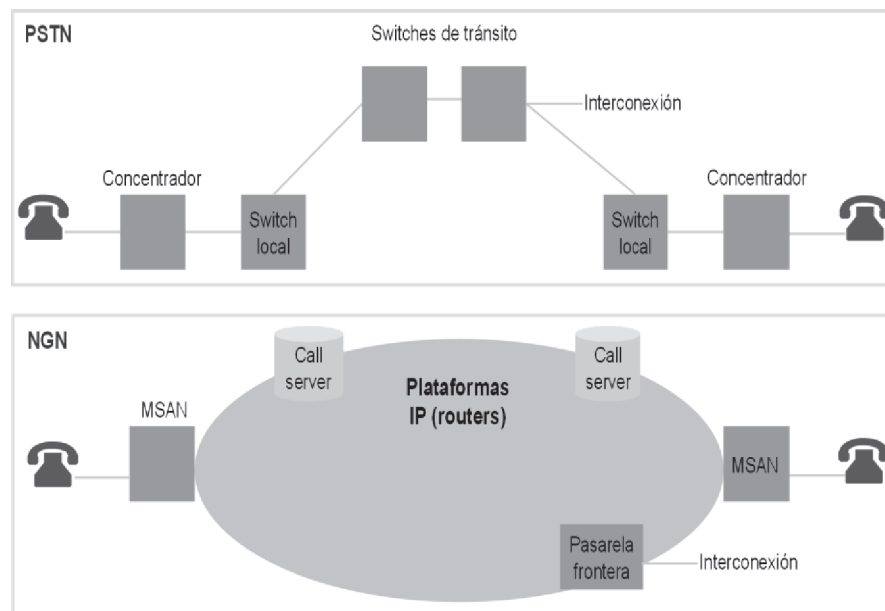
PSTN

Switches de tránsito

Interconexión

Concentrador

Switch local

Switch local

Concentrador

NGN

Call server

Call server

Plataformas IP (routers)

MSAN

MSAN

Pasarela frontera

Interconexión